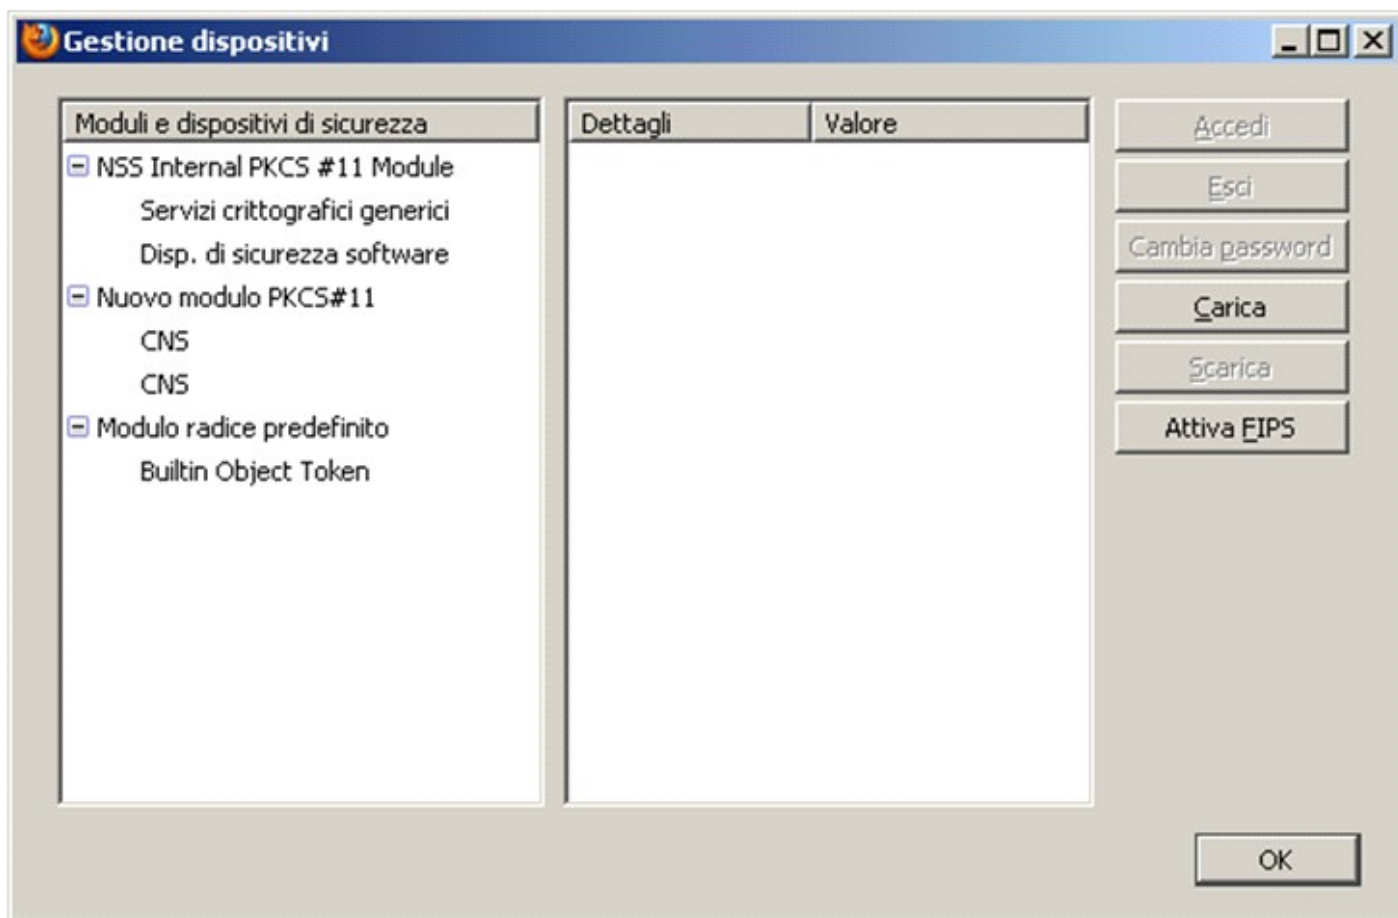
Gestione dispositivi

Moduli e dispositivi di sicurezza
NSS Internal PKCS #11 Module
Servizi crittografici generici
Disp. di sicurezza software
Nuovo modulo PKCS#11
CNS
CNS
Modulo radice predefinito
Builtin Object Token

| Dettagli | Valore |
|---|---|

Accedi
Esci
Cambia password
Carica
Scarica
Attiva FIPS

OK